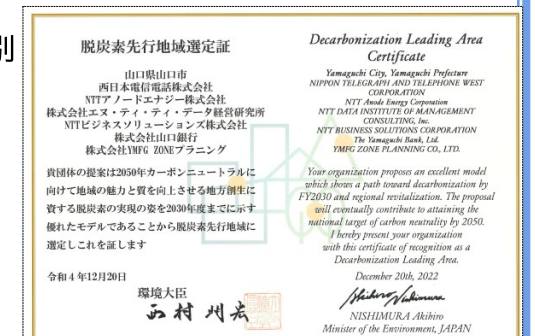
則

脱炭素先行地域選定証

山口県山口市
西日本電信電話株式会社
NTTアノードエナジー株式会社
株式会社エヌ・ティ・ティ・データ経営研究所
NTTビジネスソリューションズ株式会社
株式会社山口銀行
株式会社YMFG ZONEプラニング

貴団体の提案は2050年カーボンニュートラルに向けて地域の魅力と質を向上させる地方創生に資する脱炭素の実現の姿を2030年度までに示す優れたモデルであることから脱炭素先行地域に選定しこれを証します

令和４年12月20日

環境大臣
西村明宏

Decarbonization Leading Area Certificate

Yamaguchi City, Yamaguchi Prefecture
NIPPON TELEGRAPH AND TELEPHONE WEST CORPORATION
NTT Anode Energy Corporation
NTT DATA INSTITUTE OF MANAGEMENT CONSULTING, Inc.
NTT BUSINESS SOLUTIONS CORPORATION
The Yamaguchi Bank, Ltd.
YMFG ZONE PLANNING CO., LTD.

Your organization proposes an excellent model which shows a path toward decarbonization by FY2030 and regional revitalization. The proposal will eventually contribute to attaining the national target of carbon neutrality by 2050.
I hereby present your organization with this certificate of recognition as a Decarbonization Leading Area.

December 20th, 2022

Akihiro Nishimura

NISHIMURA Akihiro
Minister of the Environment, JAPAN